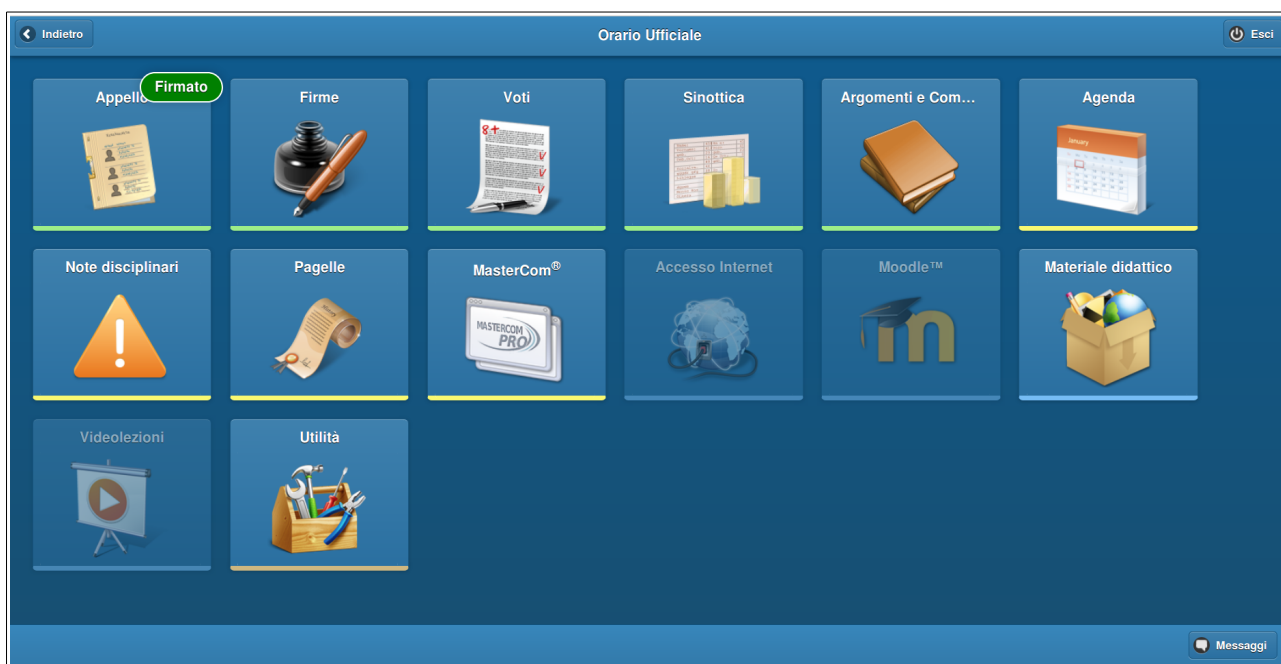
Indietro

Orario Ufficiale

Esci

Appello Firmato

Firme

Voti

Sinottica

Argomenti e Com…

Agenda

Note disciplinari

Pagelle

MasterCom®

Accesso Internet

Moodle™

Materiale didattico

Videolezioni

Utilità

Messaggi